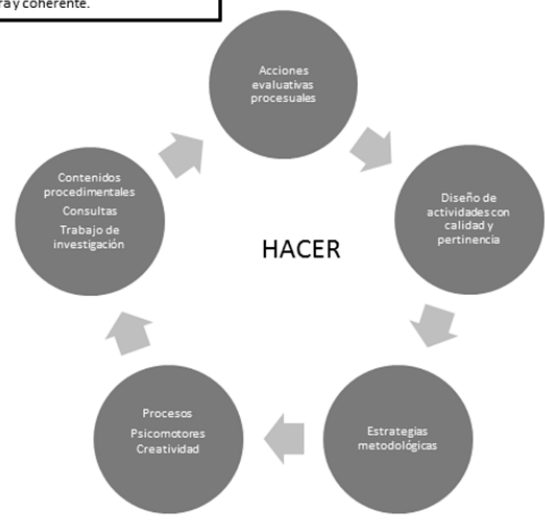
ra y coherente.

Acciones evaluativas procesuales

Diseño de actividades con calidad y pertinencia

Estrategias metodológicas

Procesos
Psicomotores
Creatividad

Contenidos procedimentales
Consultas
Trabajo de investigación

HACER